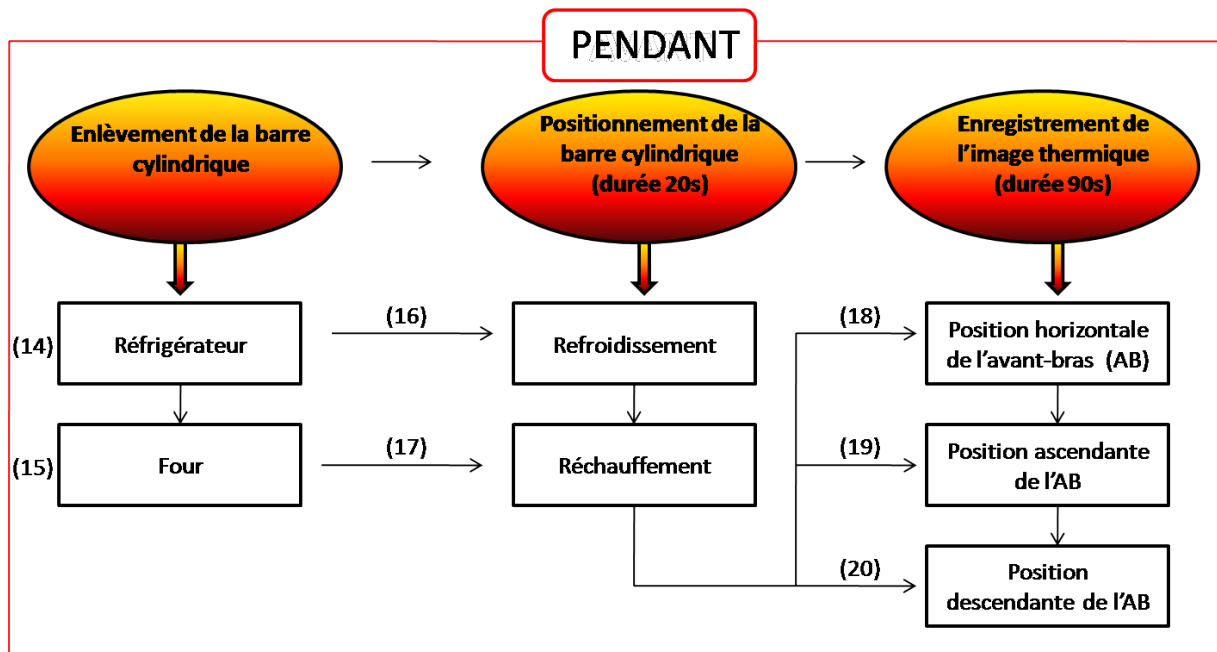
PENDANT

Enlèvement de la barre cylindrique

Positionnement de la barre cylindrique (durée 20s)

Enregistrement de l'image thermique (durée 90s)

(14) Réfrigérateur

(16)

Refroidissement

(18)

Position horizontale de l'avant-bras (AB)

(15) Four

(17)

Réchauffement

(19)

Position ascendante de l'AB

(20)

Position descendante de l'AB